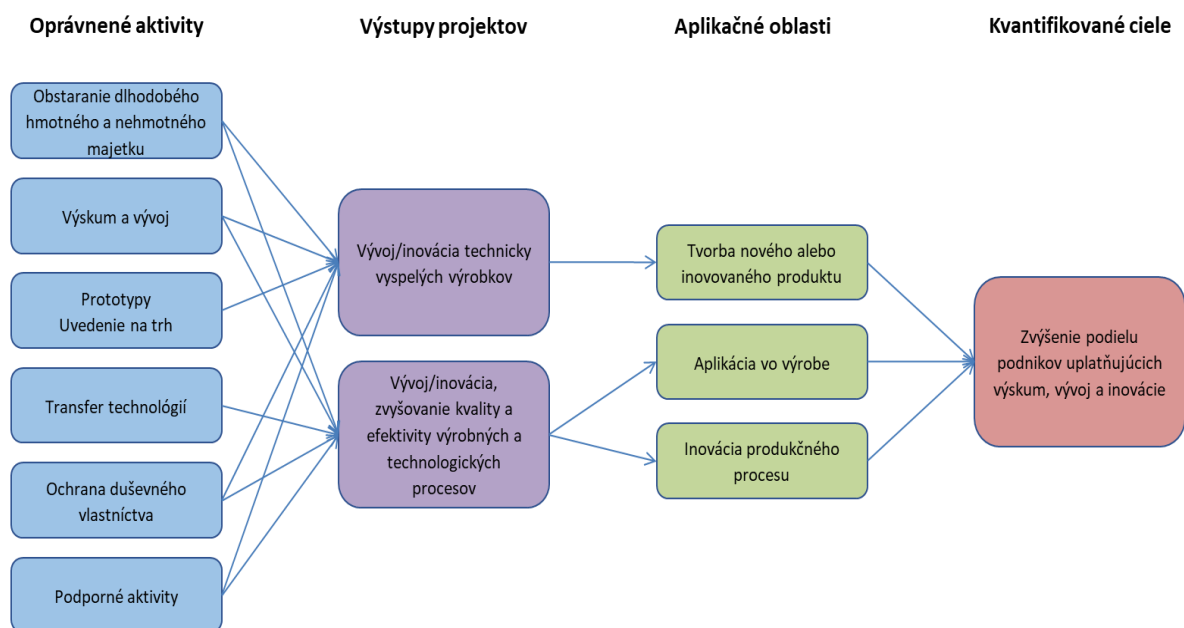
Oprávnené aktivity

Výstupy projektov

Aplikačné oblasti

Kvantifikované ciele

Obstaranie dlhodobého hmotného a nehmotného majetku

Výskum a vývoj

Prototypy
Uvedenie na trh

Transfer technológií

Ochrana duševného vlastníctva

Podporné aktivity

Vývoj/inovácia technicky vyspelých výrobkov

Vývoj/inovácia, zvyšovanie kvality a efektivity výrobných a technologických procesov

Tvorba nového alebo inovovaného produktu

Aplikácia vo výrobe

Inovácia produkčného procesu

Zvýšenie podielu podnikov uplatňujúcich výskum, vývoj a inovácie